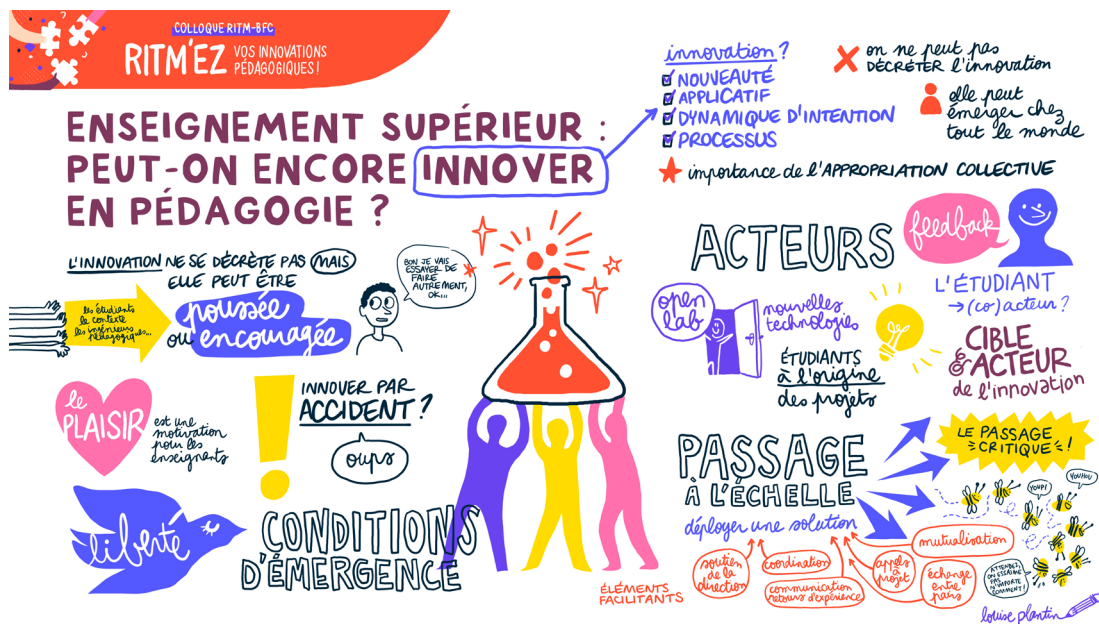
COLLOQUE RITM-BFC
RITM'EZ VOS INNOVATIONS PÉDAGOGIQUES !

ENSEIGNEMENT SUPÉRIEUR : PEUT-ON ENCORE INNOVER EN PÉDAGOGIE ?

innovation ?
NOUVEAUTÉ
APPLICATIF
DYNAMIQUE D'INTENTION
PROCESSUS

on ne peut pas DÉCRÉTER l'innovation
elle peut émerger chez tout le monde

importance de l'APPROPRIATION COLLECTIVE

L'INNOVATION NE SE DÉCRÈTE PAS MAIS ELLE PEUT ÊTRE poussée ou encouragée

les étudiants le contexte les ingénieurs pédagogiques...

BON JE VAIS ESSAYER DE FAIRE AUTREMENT, OK...

le PLAISIR est une motivation pour les enseignants

INNOVER PAR ACCIDENT ?
oups

liberté

CONDITIONS D'ÉMERGENCE

ACTEURS
feedback
open lab
nouvelles technologies
ÉTUDIANTS à l'origine des projets
L'ÉTUDIANT →(co)acteur ?
CIBLE & ACTEUR de l'innovation

PASSAGE À L'ÉCHELLE
déployer une solution
LE PASSAGE CRITIQUE !
YOUPI ! YOUHOU
ATTENDEZ, ON S'ESSAIME PAS N'IMPORTE COMMENT !
mutualisation
soutien de la direction
coordination
communication retours d'expérience
appels à projet
échange entre pairs

ÉLÉMENTS FACILITANTS

louise plantin